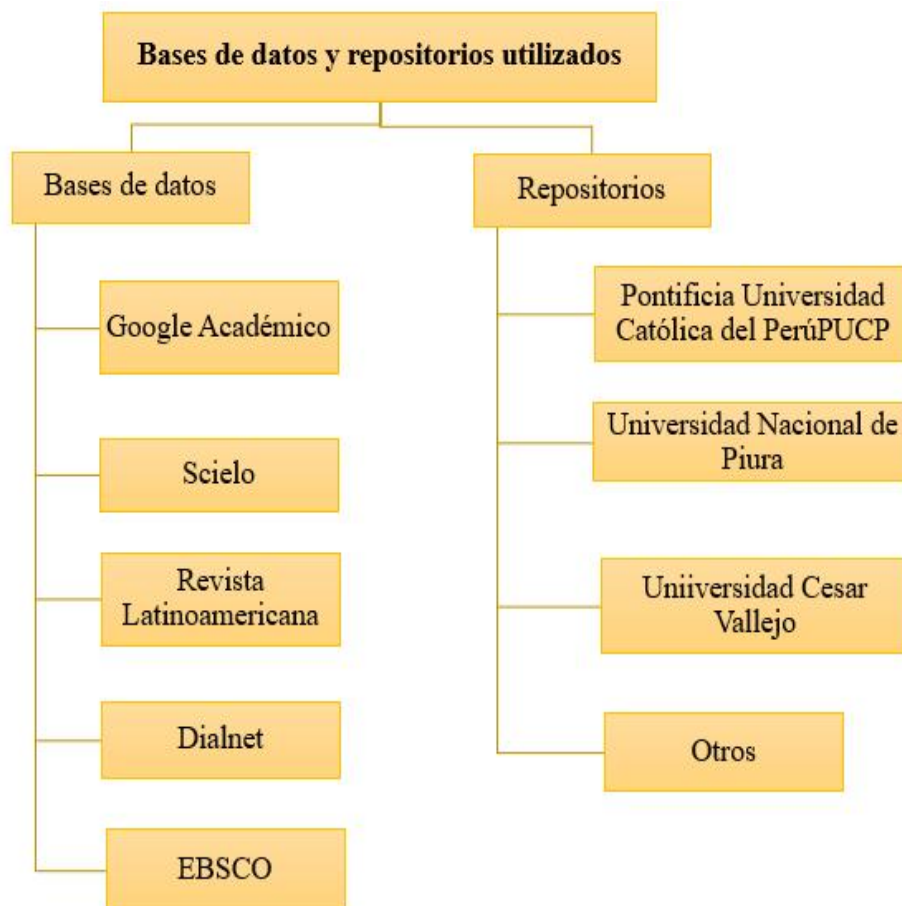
Bases de datos y repositorios utilizados

Bases de datos

Google Académico

Scielo

Revista Latinoamericana

Dialnet

EBSCO

Repositorios

Pontificia Universidad Católica del PerúPUCP

Universidad Nacional de Piura

Uniiversidad Cesar Vallejo

Otros